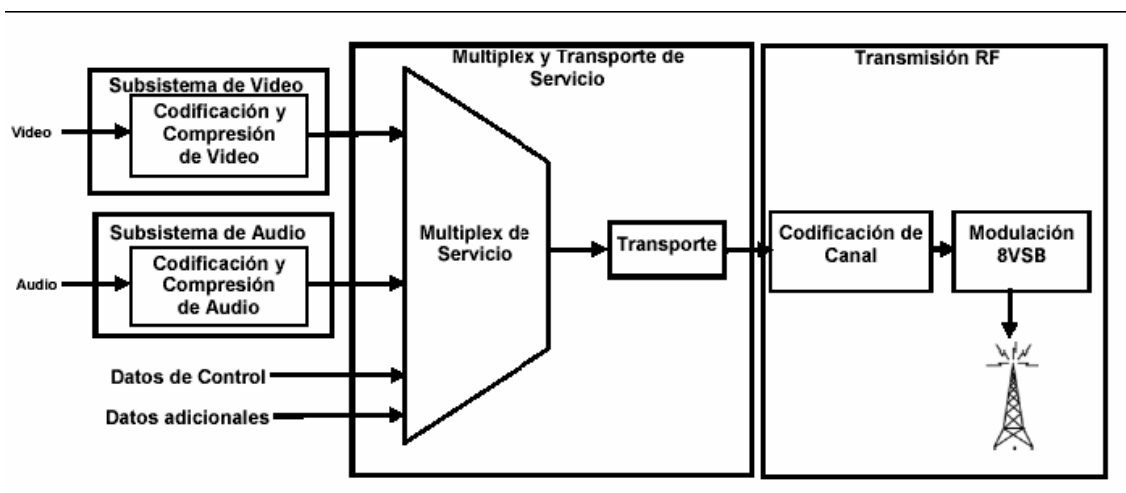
Subsistema de Video

Video

Codificación y Compresión de Video

Subsistema de Audio

Audio

Codificación y Compresión de Audio

Datos de Control

Datos adicionales

Multiplex y Transporte de Servicio

Multiplex de Servicio

Transporte

Transmisión RF

Codificación de Canal

Modulación 8VSB